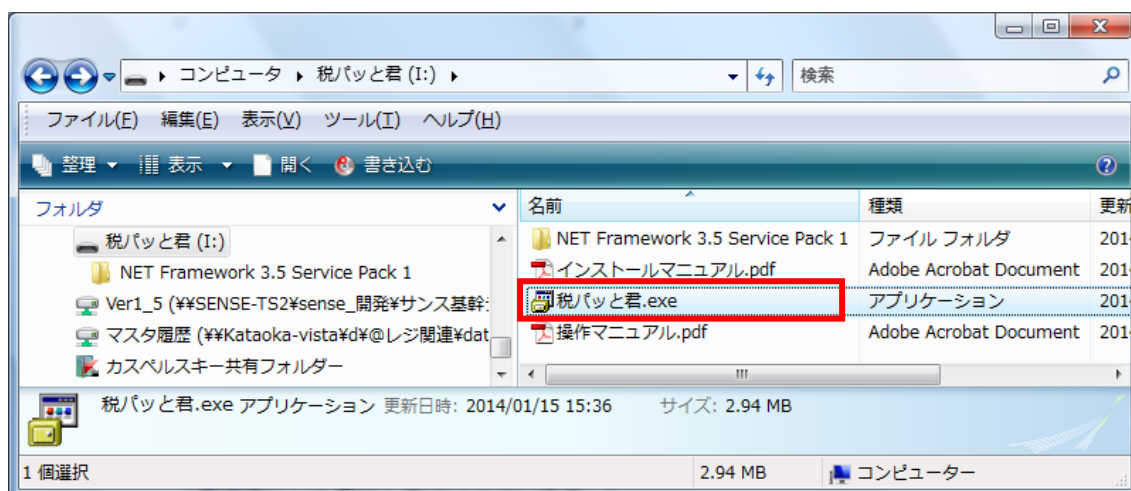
コンピュータ ▸ 税パッと君 (I:) ▸

検索

ファイル(F) 編集(E) 表示(V) ツール(T) ヘルプ(H)

整理 ▾ 表示 ▾ 開く 書き込む

フォルダ

税パッと君 (I:)
NET Framework 3.5 Service Pack 1
Ver1_5 (¥¥SENSE-TS2¥sense_開発¥サンス基幹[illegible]
マスタ履歴 (¥¥Kataoka-vista¥d¥@レジ関連¥dat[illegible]
カスペルスキー共有フォルダー

| 名前 | 種類 | 更新 |
|---|---|---|
| NET Framework 3.5 Service Pack 1 | ファイル フォルダ | 201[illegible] |
| インストールマニュアル.pdf | Adobe Acrobat Document | 201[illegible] |
| 税パッと君.exe | アプリケーション | 201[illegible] |
| 操作マニュアル.pdf | Adobe Acrobat Document | 201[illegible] |

税パッと君.exe アプリケーション 更新日時: 2014/01/15 15:36 サイズ: 2.94 MB

1 個選択 2.94 MB コンピューター